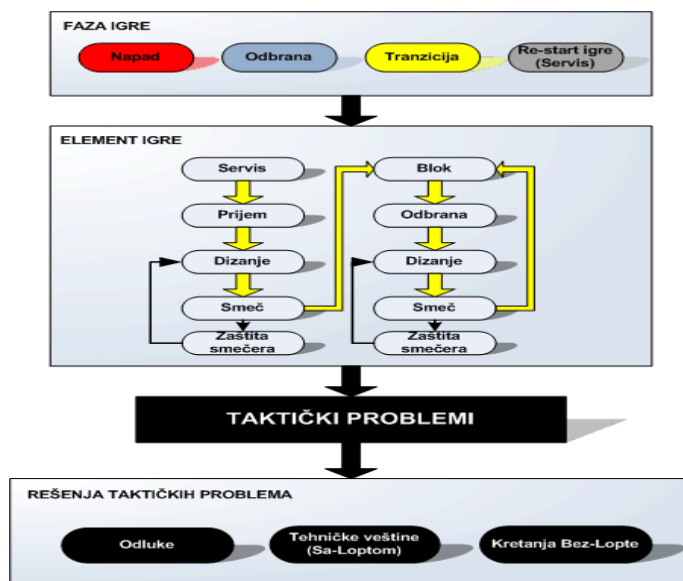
FAZA IGRE

Napad

Odbrana

Tranzicija

Re-start igre (Servis)

ELEMENT IGRE

Servis

Prijem

Dizanje

Smeč

Zaštita smečera

Blok

Odbrana

Dizanje

Smeč

Zaštita smečera

TAKTIČKI PROBLEMI

REŠENJA TAKTIČKIH PROBLEMA

Odluke

Tehničke veštine (Sa-Loptom)

Kretanja Bez-Lopte